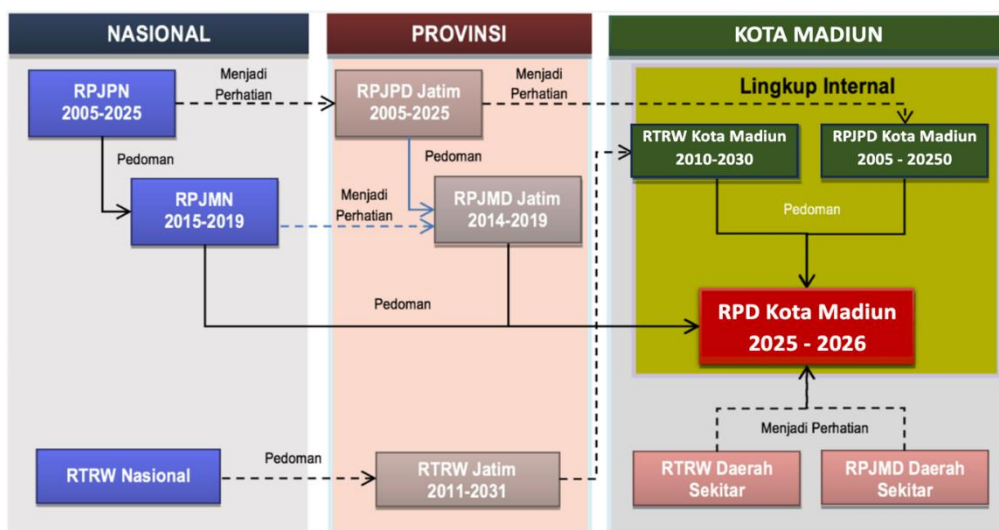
NASIONAL

PROVINSI

KOTA MADIUN

RPJPN
2005-2025

Menjadi Perhatian

RPJPD Jatim
2005-2025

Menjadi Perhatian

Lingkup Internal

RTRW Kota Madiun
2010-2030

RPJPD Kota Madiun
2005 - 20250

Pedoman

Pedoman

RPJMN
2015-2019

Menjadi Perhatian

RPJMD Jatim
2014-2019

Pedoman

Pedoman

RPD Kota Madiun
2025 - 2026

Menjadi Perhatian

RTRW Nasional

Pedoman

RTRW Jatim
2011-2031

RTRW Daerah Sekitar

RPJMD Daerah Sekitar